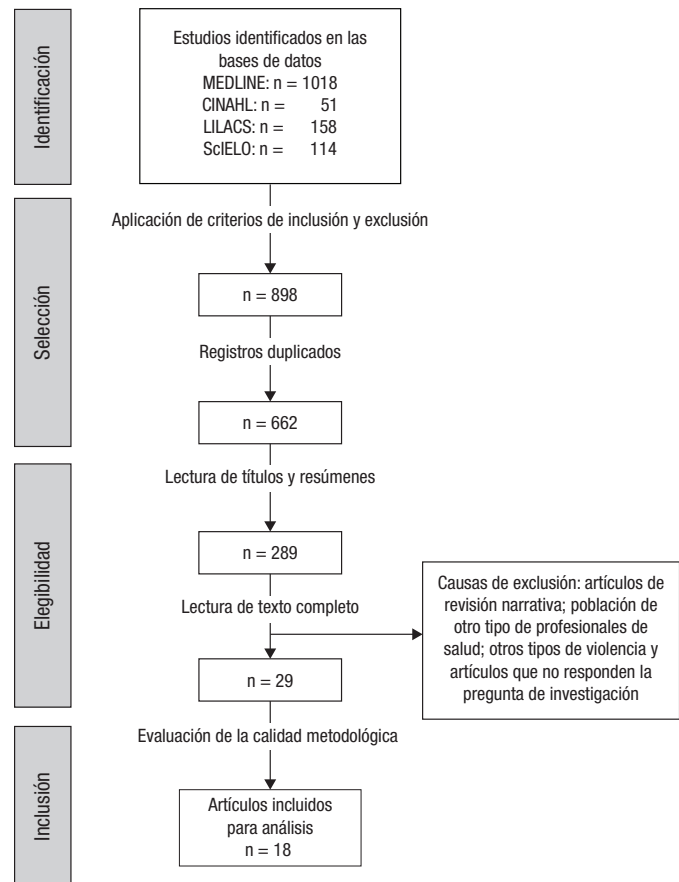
Identificación

Estudios identificados en las bases de datos
MEDLINE: n = 1018
CINAHL: n = 51
LILACS: n = 158
ScIELO: n = 114

Selección

Aplicación de criterios de inclusión y exclusión

n = 898

Registros duplicados

n = 662

Elegibilidad

Lectura de títulos y resúmenes

n = 289

Lectura de texto completo

Causas de exclusión: artículos de revisión narrativa; población de otro tipo de profesionales de salud; otros tipos de violencia y artículos que no responden la pregunta de investigación

n = 29

Inclusión

Evaluación de la calidad metodológica

Artículos incluidos para análisis
n = 18